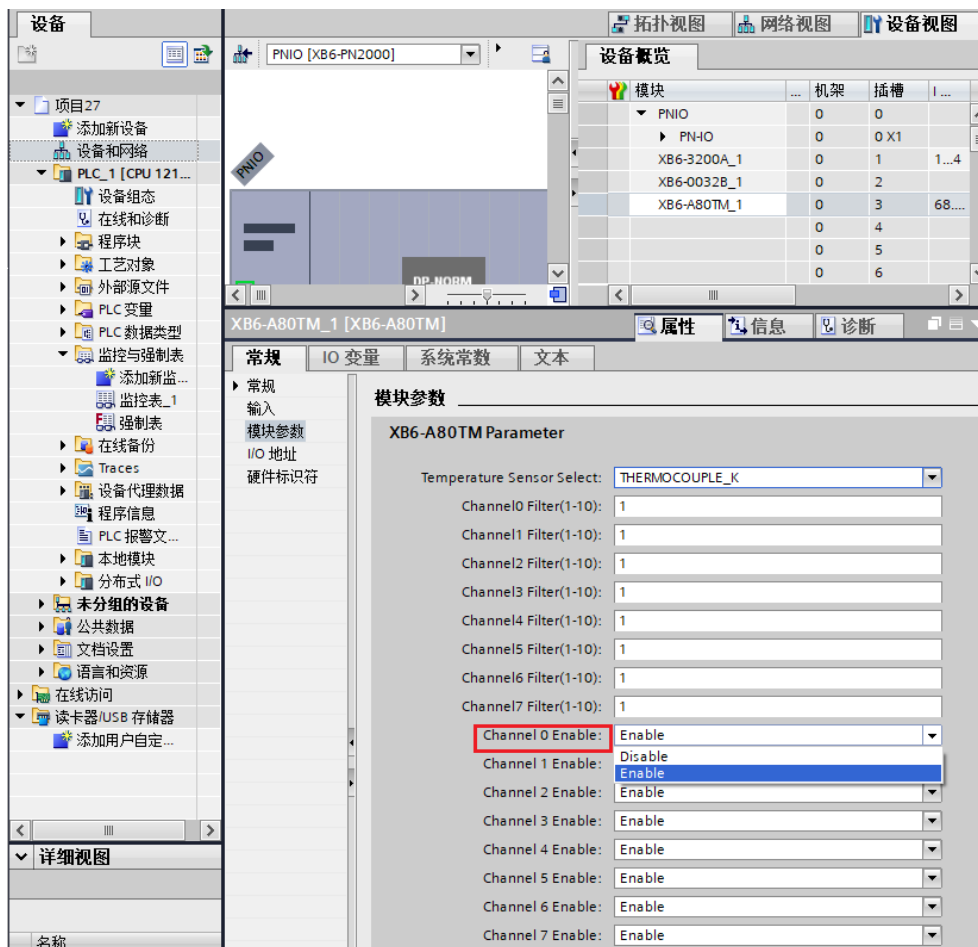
设备

项目27
添加新设备
设备和网络
PLC_1 [CPU 121...
设备组态
在线和诊断
程序块
工艺对象
外部源文件
PLC 变量
PLC 数据类型
监控与强制表
添加新监...
监控表_1
强制表
在线备份
Traces
设备代理数据
程序信息
PLC 报警文...
本地模块
分布式 I/O
未分组的设备
公共数据
文档设置
语言和资源
在线访问
读卡器/USB 存储器
添加用户自定...

详细视图
名称

拓扑视图
网络视图
设备视图

PNIO [XB6-PN2000]
PNIO
DP-NORM

设备概览

| 模块 | ... | 机架 | 插槽 | I... |
|---|---|---|---|---|
| PNIO | | 0 | 0 | |
| PN-IO | | 0 | 0 X1 | |
| XB6-3200A_1 | | 0 | 1 | 1...4 |
| XB6-0032B_1 | | 0 | 2 | |
| XB6-A80TM_1 | | 0 | 3 | 68.... |
| | | 0 | 4 | |
| | | 0 | 5 | |
| | | 0 | 6 | |

XB6-A80TM_1 [XB6-A80TM]
属性
信息
诊断

常规
IO 变量
系统常数
文本

常规
输入
模块参数
I/O 地址
硬件标识符

模块参数

XB6-A80TM Parameter

Temperature Sensor Select: THERMOCOUPLE_K
Channel0 Filter(1-10): 1
Channel1 Filter(1-10): 1
Channel2 Filter(1-10): 1
Channel3 Filter(1-10): 1
Channel4 Filter(1-10): 1
Channel5 Filter(1-10): 1
Channel6 Filter(1-10): 1
Channel7 Filter(1-10): 1
Channel 0 Enable: Enable
Disable
Enable
Channel 1 Enable:
Channel 2 Enable: Enable
Channel 3 Enable: Enable
Channel 4 Enable: Enable
Channel 5 Enable: Enable
Channel 6 Enable: Enable
Channel 7 Enable: Enable